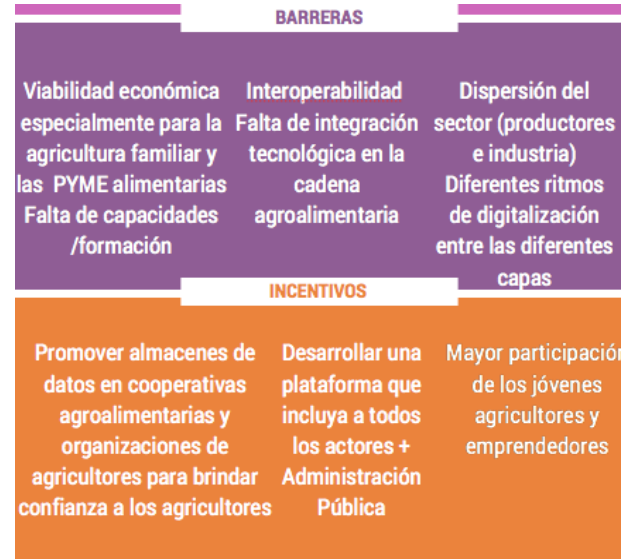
BARRERAS

Viabilidad económica especialmente para la agricultura familiar y las PYME alimentarias Falta de capacidades /formación

Interoperabilidad Falta de integración tecnológica en la cadena agroalimentaria

Dispersión del sector (productores e industria) Diferentes ritmos de digitalización entre las diferentes capas

INCENTIVOS

Promover almacenes de datos en cooperativas agroalimentarias y organizaciones de agricultores para brindar confianza a los agricultores

Desarrollar una plataforma que incluya a todos los actores + Administración Pública

Mayor participación de los jóvenes agricultores y emprendedores